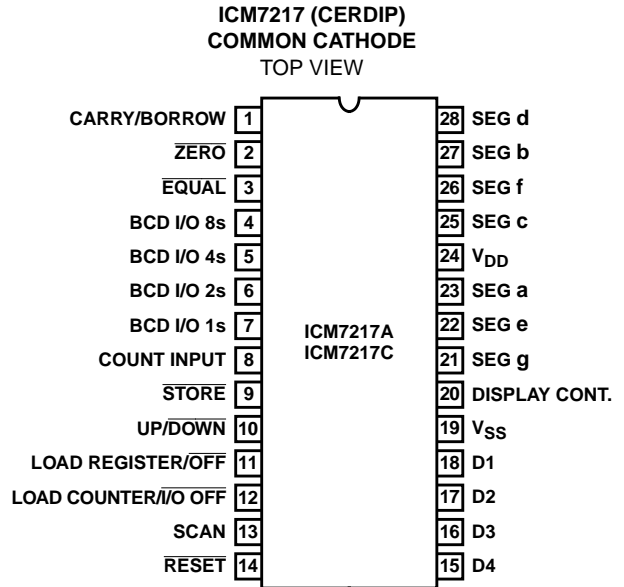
ICM7217 (CERDIP)
COMMON CATHODE
TOP VIEW

CARRY/BORROW 1
$\overline{\text{ZERO}}$ 2
$\overline{\text{EQUAL}}$ 3
BCD I/O 8s 4
BCD I/O 4s 5
BCD I/O 2s 6
BCD I/O 1s 7
COUNT INPUT 8
$\overline{\text{STORE}}$ 9
UP/$\overline{\text{DOWN}}$ 10
LOAD REGISTER/$\overline{\text{OFF}}$ 11
LOAD COUNTER/$\overline{\text{I/O OFF}}$ 12
SCAN 13
$\overline{\text{RESET}}$ 14

ICM7217A
ICM7217C

28 SEG d
27 SEG b
26 SEG f
25 SEG c
24 $V_{DD}$
23 SEG a
22 SEG e
21 SEG g
20 DISPLAY CONT.
19 $V_{SS}$
18 D1
17 D2
16 D3
15 D4